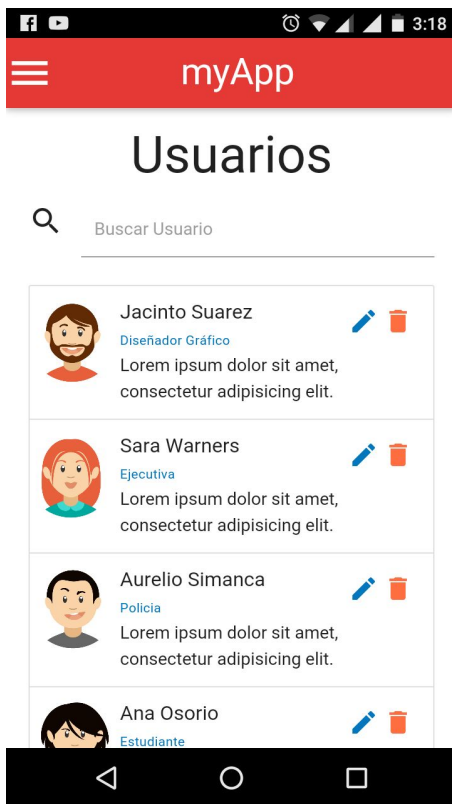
3:18

myApp

Usuarios

Buscar Usuario

Jacinto Suarez
Diseñador Gráfico
Lorem ipsum dolor sit amet, consectetur adipisicing elit.

Sara Warners
Ejecutiva
Lorem ipsum dolor sit amet, consectetur adipisicing elit.

Aurelio Simanca
Policia
Lorem ipsum dolor sit amet, consectetur adipisicing elit.

Ana Osorio
Estudiante